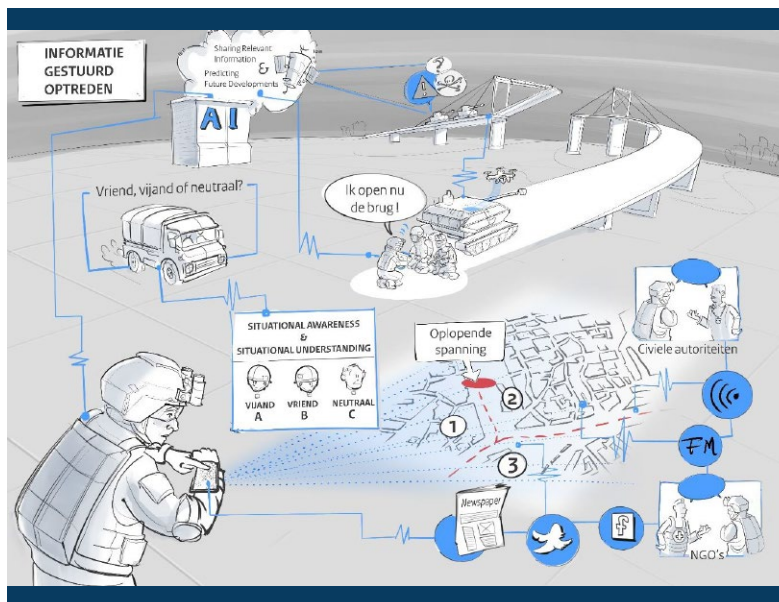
INFORMATIE GESTUURD OPTREDEN

Sharing Relevant Information
&
Predicting Future Developments

AI

Vriend, vijand of neutraal?

Ik open nu de brug!

SITUATIONAL AWARENESS
&
SITUATIONAL UNDERSTANDING

VIJAND A
VRIEND B
NEUTRAAL C

Oplopende spanning

1
2
3

Civiele autoriteiten

FM

Newspaper

f

NGO's